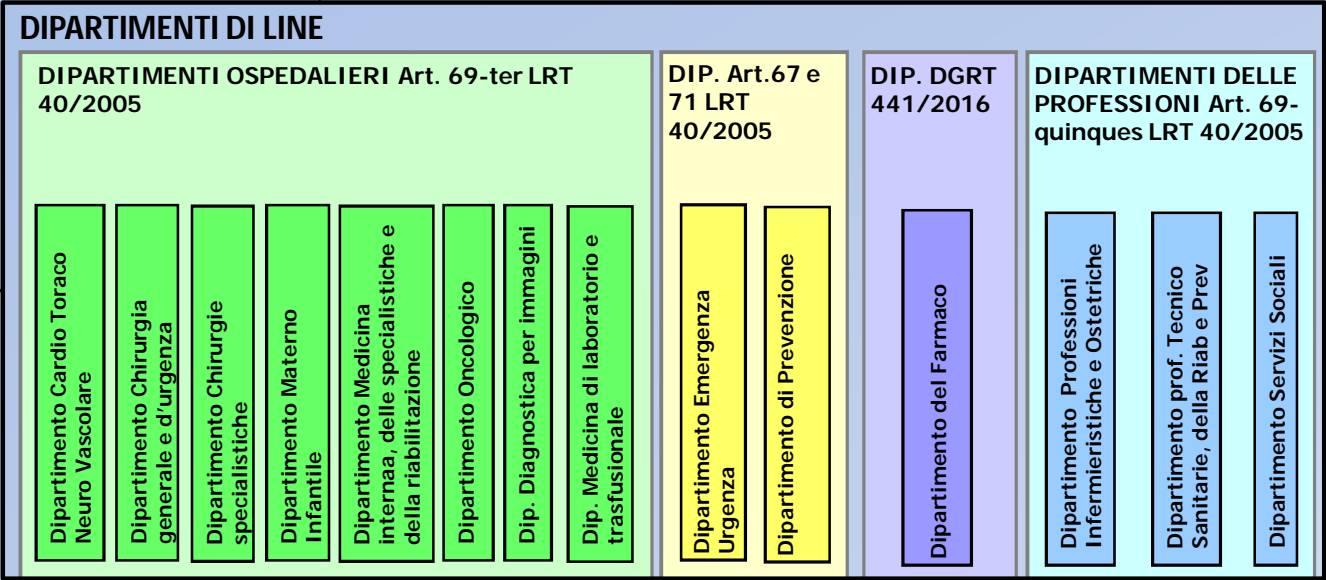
DIPARTIMENTI DI LINE

DIPARTIMENTI OSPEDALIERI Art. 69-ter LRT 40/2005

Dipartimento Cardio Toraco Neuro Vascolare

Dipartimento Chirurgia generale e d'urgenza

Dipartimento Chirurgie specialistiche

Dipartimento Materno Infantile

Dipartimento Medicina internaa, delle specialistiche e della riabilitazione

Dipartimento Oncologico

Dip. Diagnostica per immagini

Dip. Medicina di laboratorio e trasfusionale

DIP. Art.67 e 71 LRT 40/2005

Dipartimento Emergenza Urgenza

Dipartimento di Prevenzione

DIP. DGRT 441/2016

Dipartimento del Farmaco

DIPARTIMENTI DELLE PROFESSIONI Art. 69-quinques LRT 40/2005

Dipartimento Professioni Infermieristiche e Ostetriche

Dipartimento prof. Tecnico Sanitarie, della Riab e Prev

Dipartimento Servizi Sociali